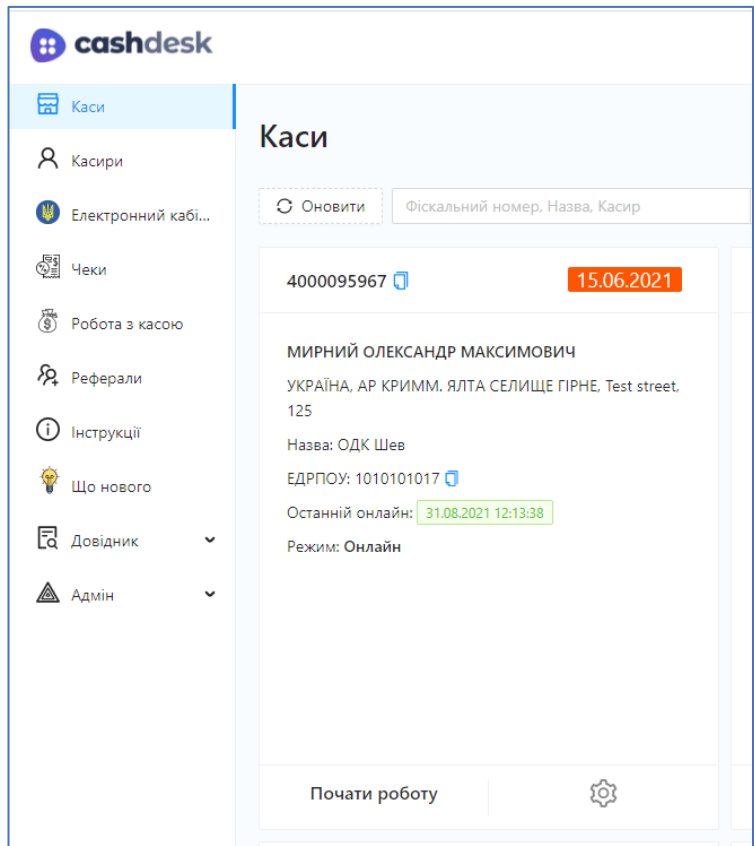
cashdesk

Каси
Касири
Електронний кабі...
Чеки
Робота з касою
Реферали
Інструкції
Що нового
Довідник
Адмін

Каси

Оновити
Фіскальний номер, Назва, Касир

4000095967
15.06.2021

МИРНИЙ ОЛЕКСАНДР МАКСИМОВИЧ
УКРАЇНА, АР КРИММ. ЯЛТА СЕЛИЩЕ ГІРНЕ, Test street, 125
Назва: ОДК Шев
ЕДРПОУ: 1010101017
Останній онлайн: 31.08.2021 12:13:38
Режим: Онлайн

Почати роботу